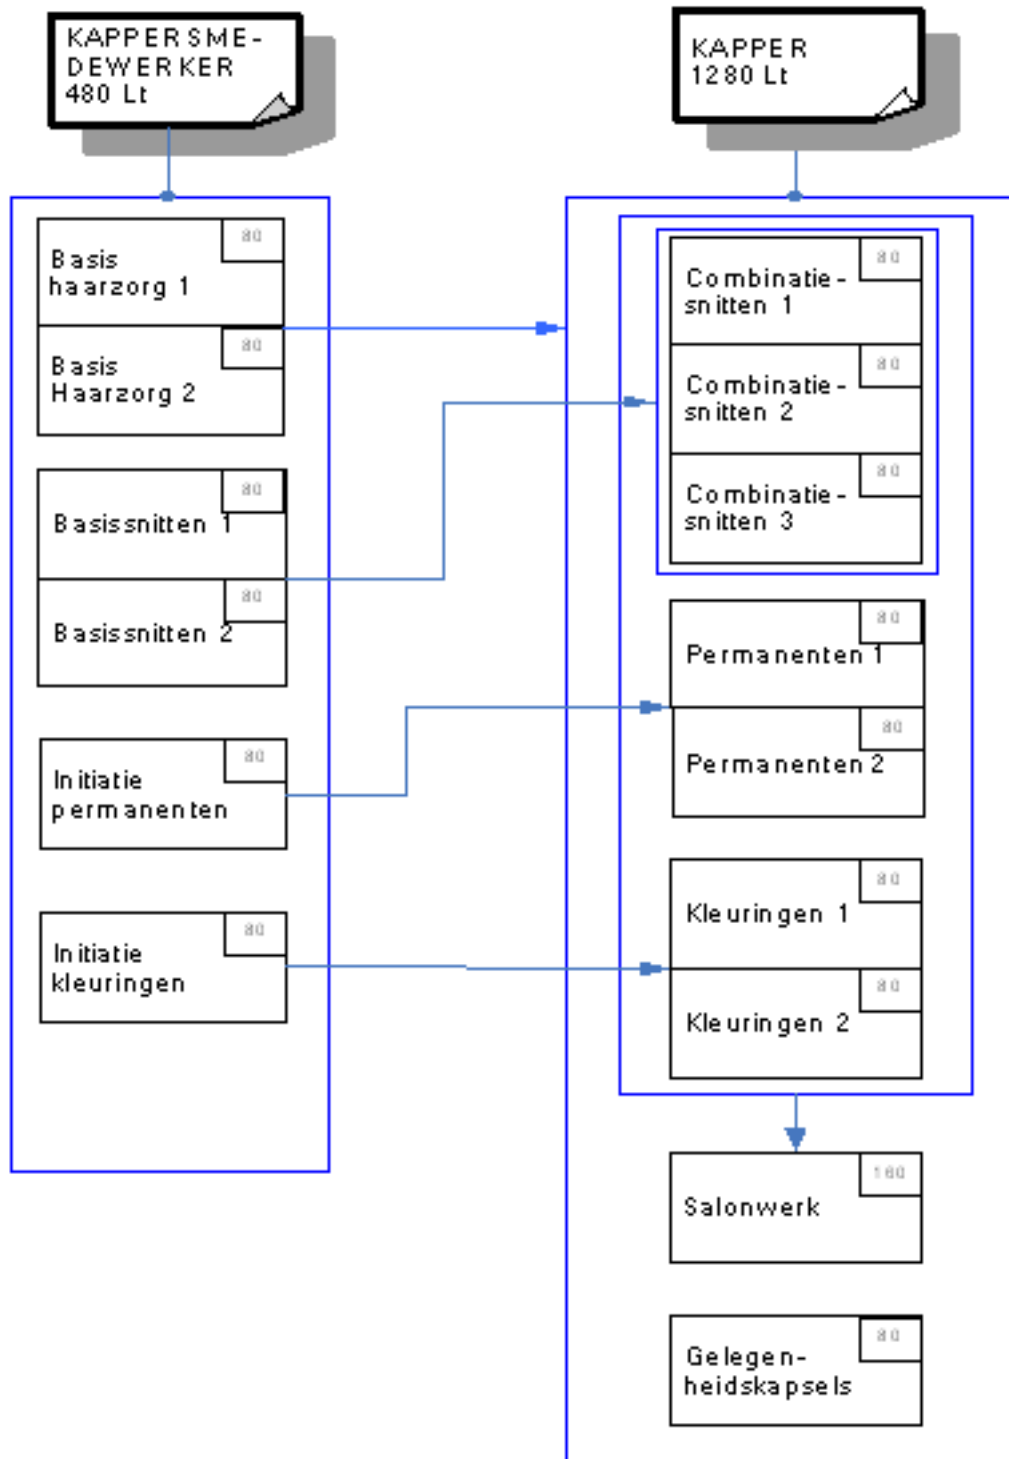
KAPPERSMEDEWERKER
480 Lt

KAPPER
1280 Lt

Basis haarzorg 1
80

Basis Haarzorg 2
80

Basissnitten 1
80

Basissnitten 2
80

Initiatie permanenten
80

Initiatie kleuringen
80

Combinatiesnitten 1
80

Combinatiesnitten 2
80

Combinatiesnitten 3
80

Permanenten 1
80

Permanenten 2
80

Kleuringen 1
80

Kleuringen 2
80

Salonwerk
160

Gelegenheidskapsels
80